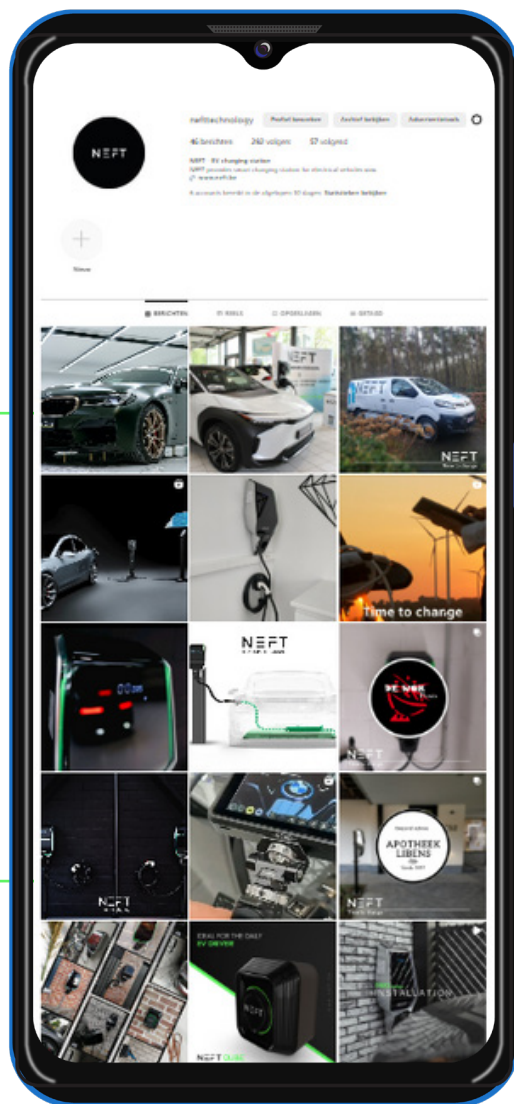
NEFT

nefttechnology Profiel bewerken Archief bekijken Advertentietools

46 berichten 242 volgers 57 volgend

NEFT · EV charging station

NEFT provides smart charging station for electrical vehicle use.

www.neft.be

Nieuw

BERICHTEN REELS OPGESLAGEN GETAGD

NEFT

NEFT

Time to change

NEFT

NEFT

APOTHEEK LIBENS

NEFT

IDEAL FOR THE DAILY EV DRIVER

NEFT

NEFT CUBE

INSTALLATION